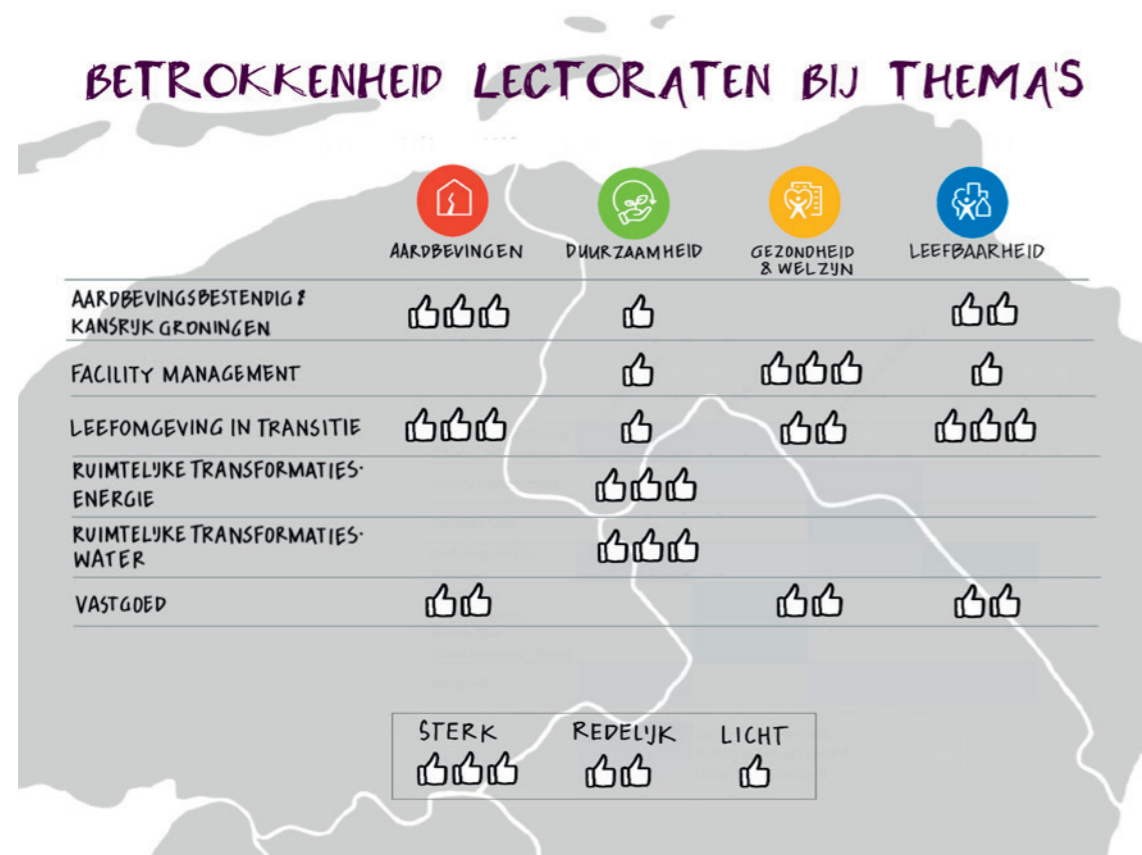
BETROKKENHEID LECTORATEN BIJ THEMA'S

| | AARDBEVINGEN | DUURZAAMHEID | GEZONDHEID & WELZIJN | LEEFBAARHEID |
|---|---|---|---|---|
| AARDBEVINGSBESTENDIG & KANSRIJK GRONINGEN | 👍👍👍 | 👍 | | 👍👍 |
| FACILITY MANAGEMENT | | 👍 | 👍👍👍 | 👍 |
| LEEFOMGEVING IN TRANSITIE | 👍👍👍 | 👍 | 👍👍 | 👍👍👍 |
| RUIMTELIJKE TRANSFORMATIES-ENERGIE | | 👍👍👍 | | |
| RUIMTELIJKE TRANSFORMATIES-WATER | | 👍👍👍 | | |
| VASTGOED | 👍👍 | | 👍👍 | 👍👍 |

STERK 👍👍👍 REDELIJK 👍👍 LICHT 👍